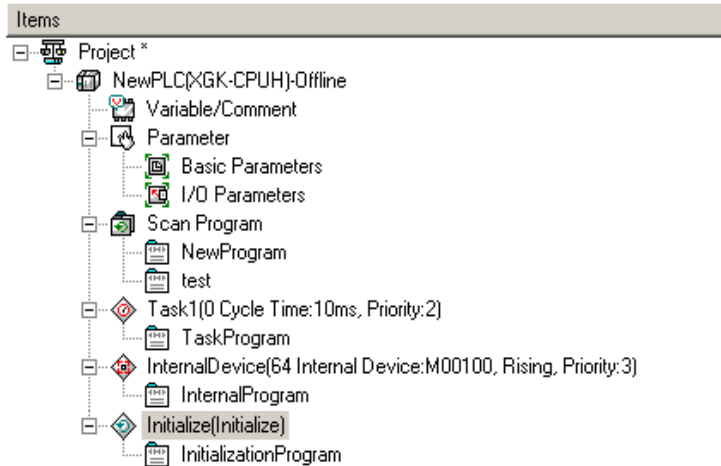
Items
Project *
NewPLC(XGK-CPUH)-Offline
Variable/Comment
Parameter
Basic Parameters
I/O Parameters
Scan Program
NewProgram
test
Task1(0 Cycle Time:10ms, Priority:2)
TaskProgram
InternalDevice(64 Internal Device:M00100, Rising, Priority:3)
InternalProgram
Initialize(Initialize)
InitializationProgram